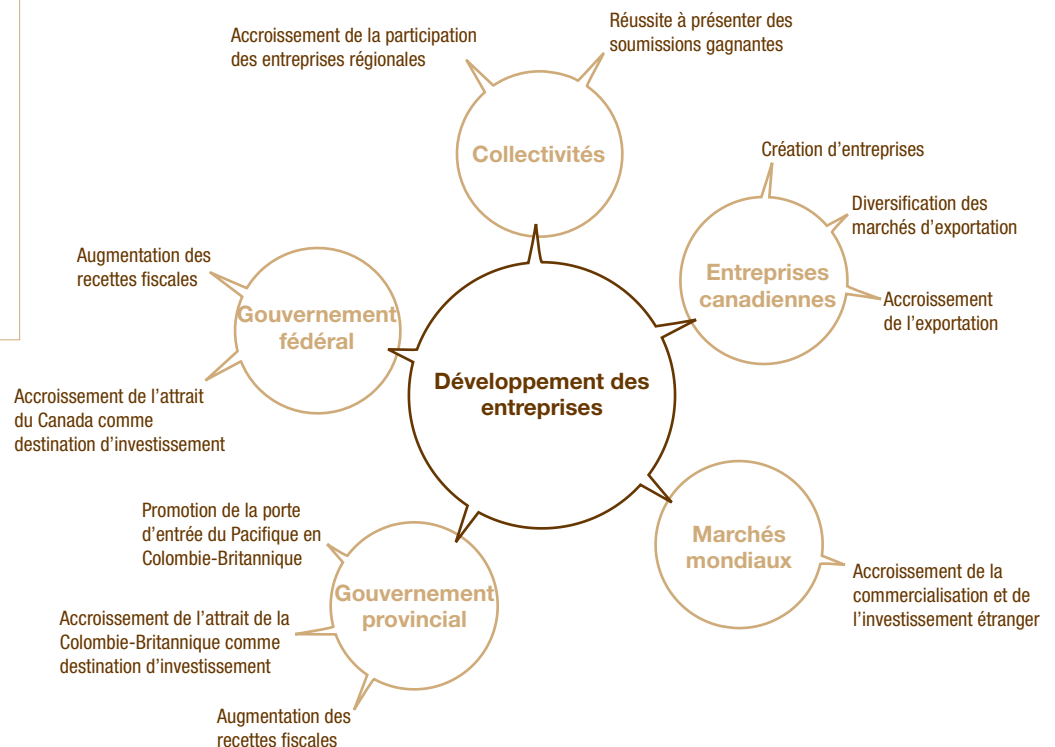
Accroissement de la participation des entreprises régionales

Réussite à présenter des soumissions gagnantes

Collectivités

Création d'entreprises

Diversification des marchés d'exportation

Entreprises canadiennes

Accroissement de l'exportation

Augmentation des recettes fiscales

Gouvernement fédéral

Développement des entreprises

Accroissement de l'attrait du Canada comme destination d'investissement

Marchés mondiaux

Accroissement de la commercialisation et de l'investissement étranger

Promotion de la porte d'entrée du Pacifique en Colombie-Britannique

Gouvernement provincial

Accroissement de l'attrait de la Colombie-Britannique comme destination d'investissement

Augmentation des recettes fiscales